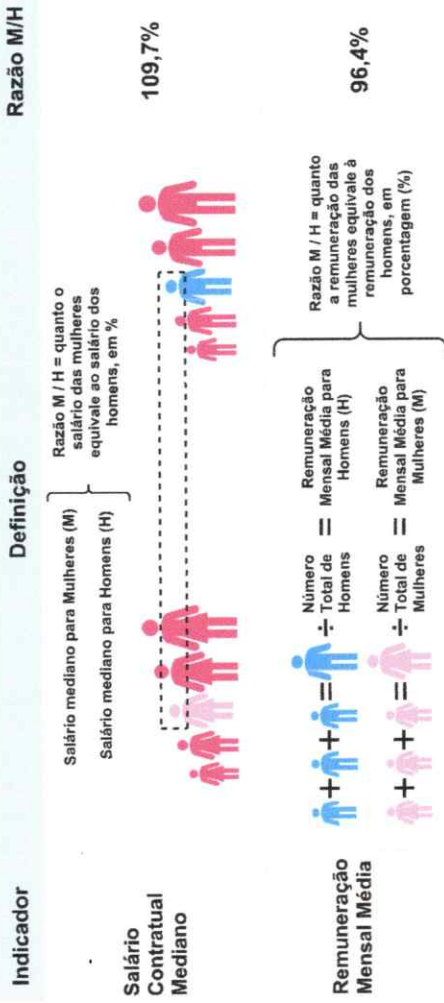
| Indicador | Definição | Razão M/H |
|---|---|---|
| Salário Contratual Mediano | Salário mediano para Mulheres (M) / Salário mediano para Homens (H) — Razão M / H = quanto o salário das mulheres equivale ao salário dos homens, em % | 109,7% |
| Remuneração Mensal Média | + + + = ÷ Número Total de Homens = Remuneração Mensal Média para Homens (H); + + = ÷ Número Total de Mulheres = Remuneração Mensal Média para Mulheres (M) — Razão M / H = quanto a remuneração das mulheres equivale à remuneração dos homens, em porcentagem (%) | 96,4% |